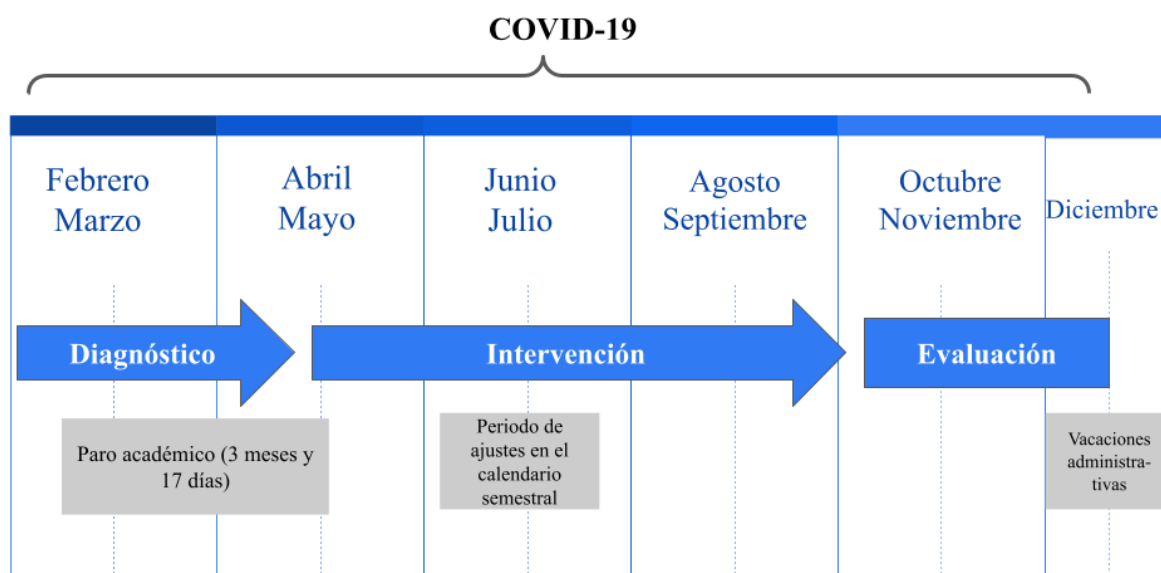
COVID-19

Febrero Marzo

Abril Mayo

Junio Julio

Agosto Septiembre

Octubre Noviembre

Diciembre

Diagnóstico

Intervención

Evaluación

Paro académico (3 meses y 17 días)

Periodo de ajustes en el calendario semestral

Vacaciones administrativas